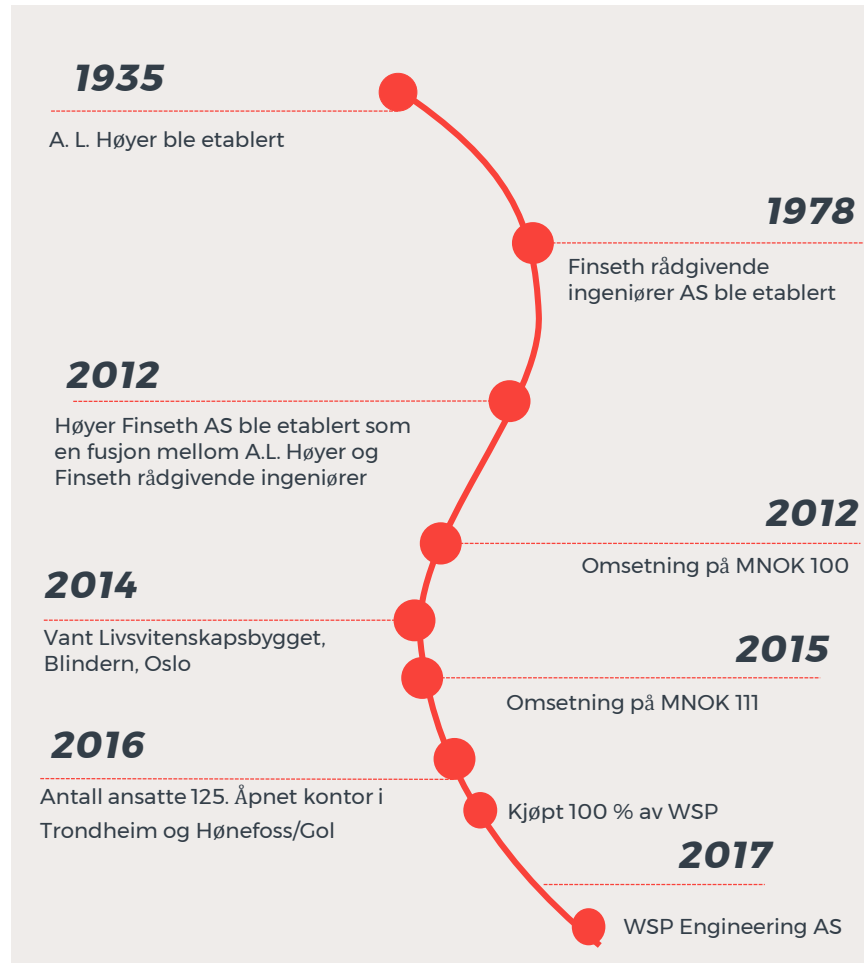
1935
A. L. Høyer ble etablert

1978
Finseth rådgivende ingeniører AS ble etablert

2012
Høyer Finseth AS ble etablert som en fusjon mellom A.L. Høyer og Finseth rådgivende ingeniører

2012
Omsetning på MNOK 100

2014
Vant Livsvitenskapsbygget, Blindern, Oslo

2015
Omsetning på MNOK 111

2016
Antall ansatte 125. Åpnet kontor i Trondheim og Hønefoss/Gol

Kjøpt 100 % av WSP

2017
WSP Engineering AS